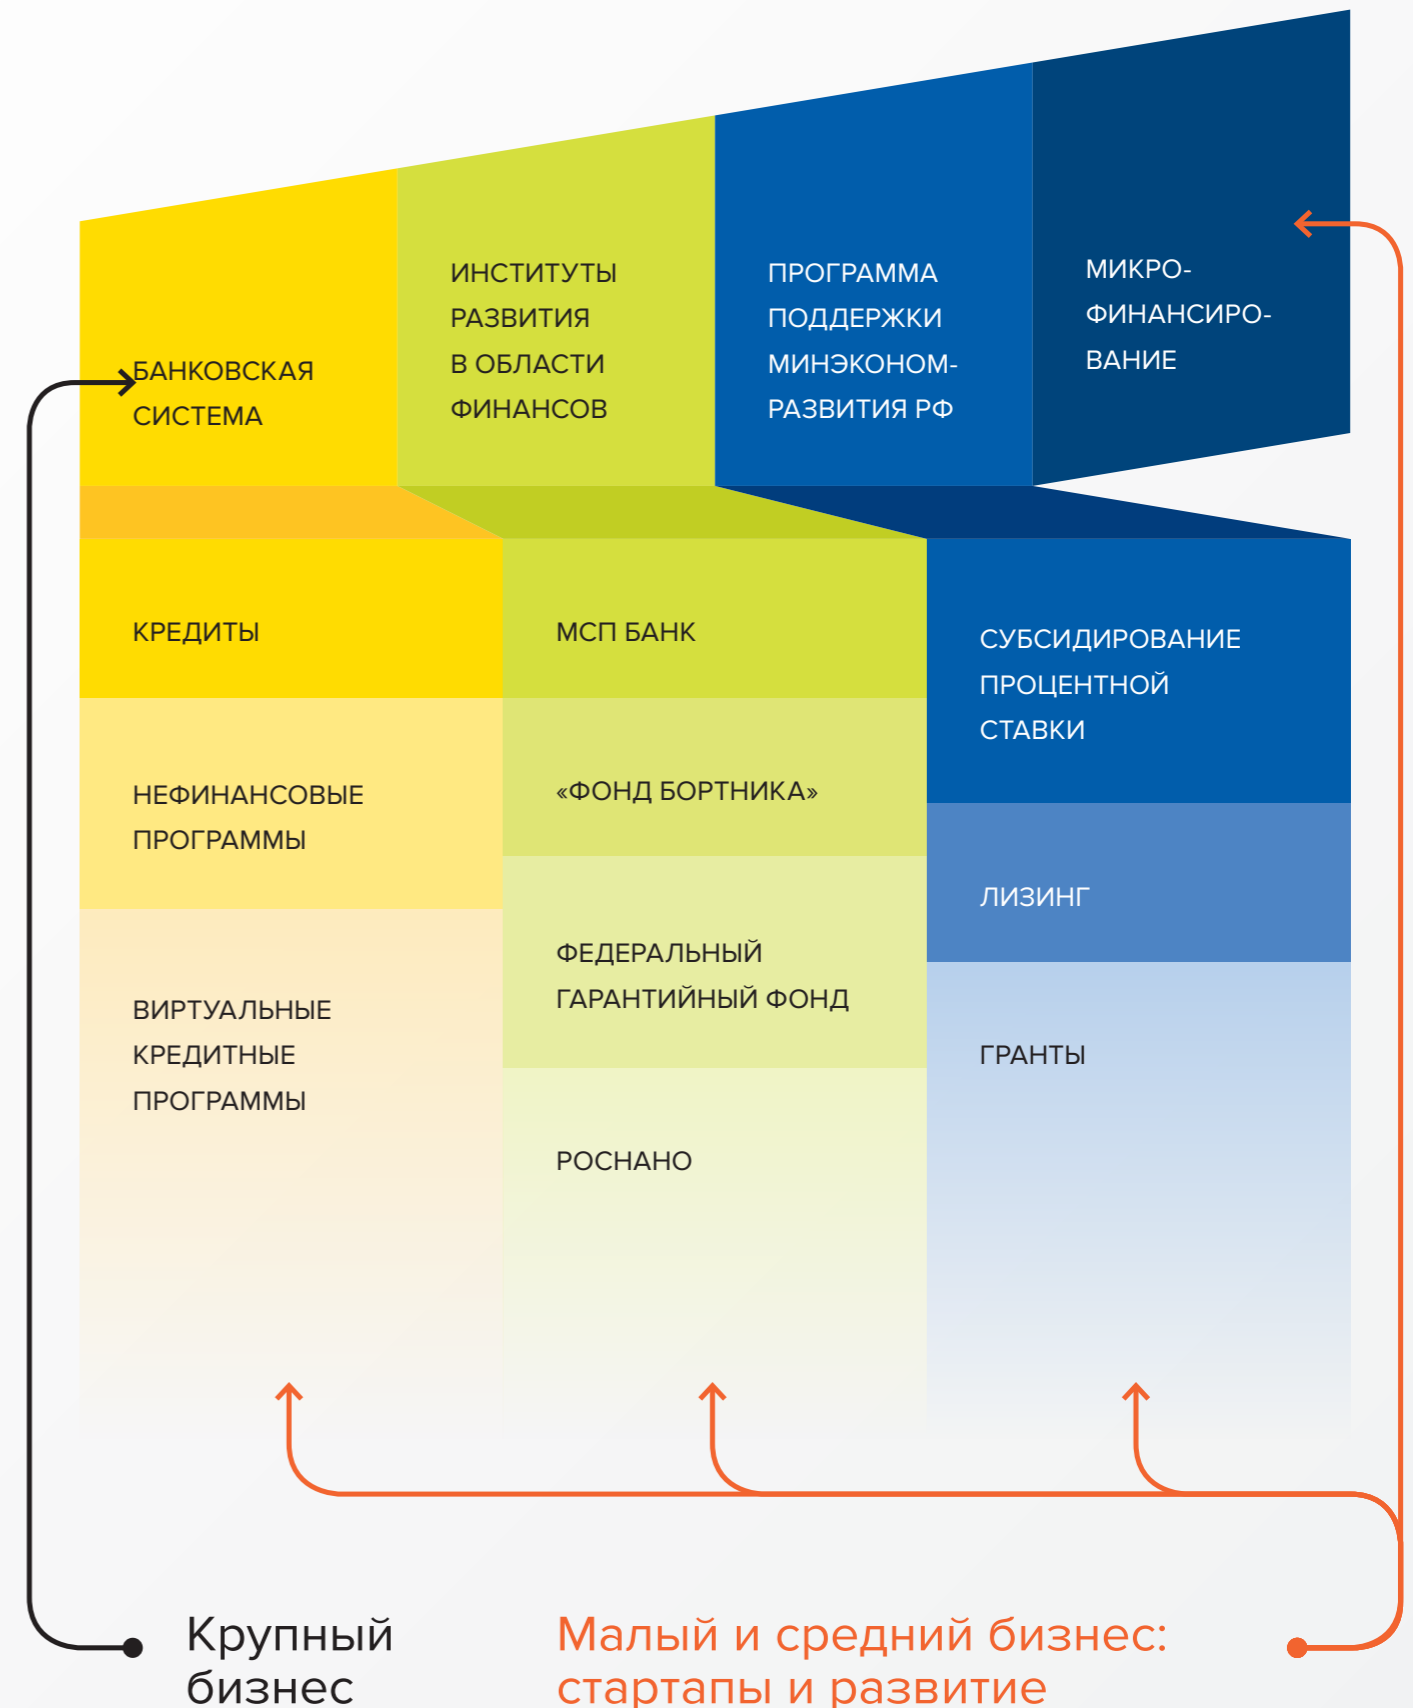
БАНКОВСКАЯ СИСТЕМА

ИНСТИТУТЫ РАЗВИТИЯ В ОБЛАСТИ ФИНАНСОВ

ПРОГРАММА ПОДДЕРЖКИ МИНЭКОНОМРАЗВИТИЯ РФ

МИКРОФИНАНСИРОВАНИЕ

КРЕДИТЫ

НЕФИНАНСОВЫЕ ПРОГРАММЫ

ВИРТУАЛЬНЫЕ КРЕДИТНЫЕ ПРОГРАММЫ

МСП БАНК

«ФОНД БОРТНИКА»

ФЕДЕРАЛЬНЫЙ ГАРАНТИЙНЫЙ ФОНД

РОСНАНО

СУБСИДИРОВАНИЕ ПРОЦЕНТНОЙ СТАВКИ

ЛИЗИНГ

ГРАНТЫ

Крупный бизнес

Малый и средний бизнес: стартапы и развитие